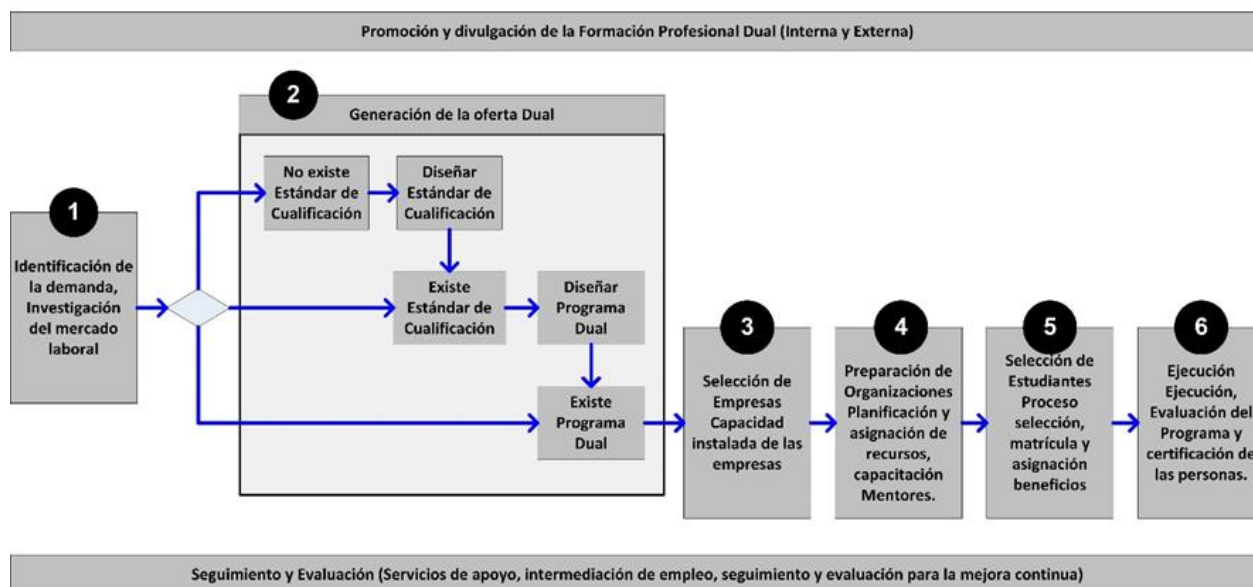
Promoción y divulgación de la Formación Profesional Dual (Interna y Externa)

2

Generación de la oferta Dual

1

Identificación de la demanda, Investigación del mercado laboral

No existe Estándar de Cualificación

Diseñar Estándar de Cualificación

Existe Estándar de Cualificación

Diseñar Programa Dual

Existe Programa Dual

3

Selección de Empresas Capacidad instalada de las empresas

4

Preparación de Organizaciones Planificación y asignación de recursos, capacitación Mentores.

5

Selección de Estudiantes Proceso selección, matrícula y asignación beneficios

6

Ejecución Ejecución, Evaluación del Programa y certificación de las personas.

Seguimiento y Evaluación (Servicios de apoyo, intermediación de empleo, seguimiento y evaluación para la mejora continua)